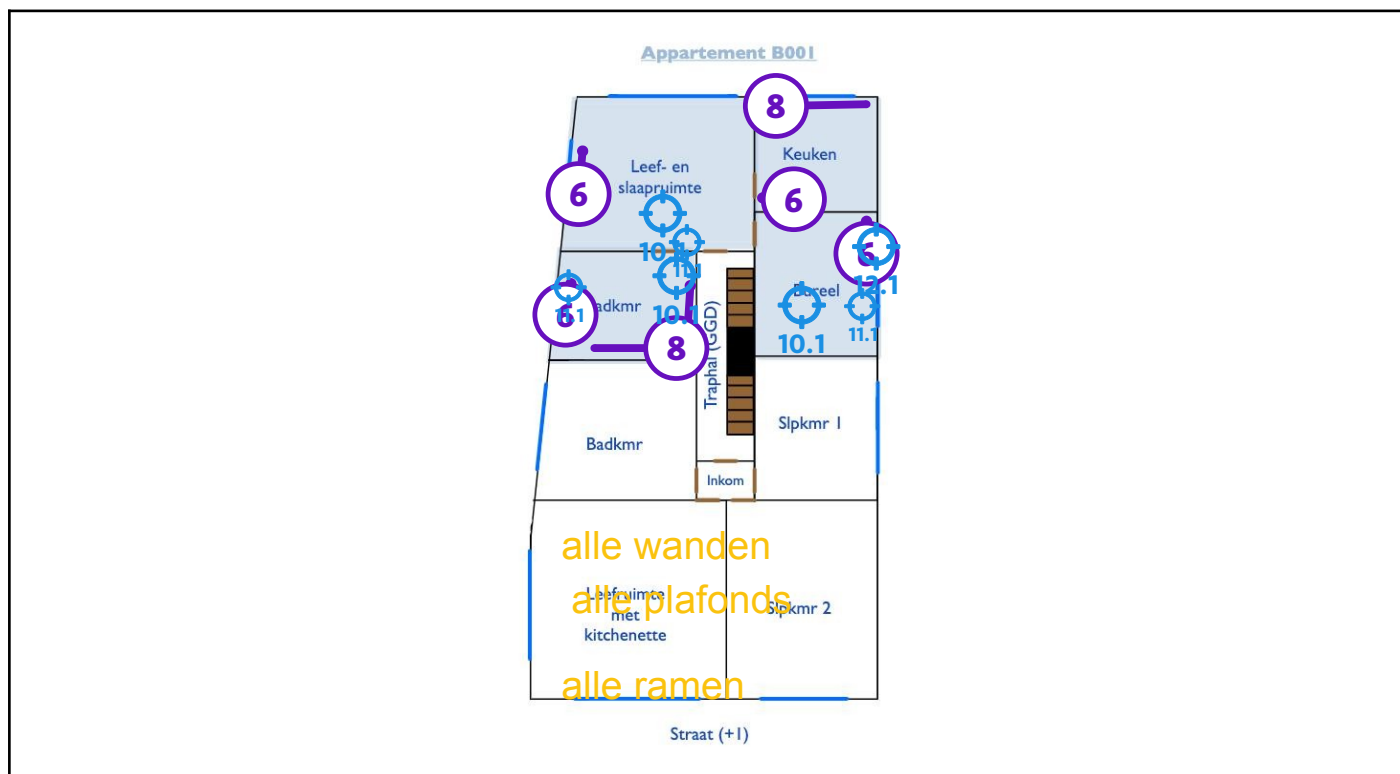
Appartement B001

8

Leef- en slaapruimte

6

Keuken

6

10.1

10.1

6

12.1

11.1

6

Badkmr

10.1

Bureel

10.1

11.1

8

Traphal (GGD)

Badkmr

Slpkmr 1

Inkom

alle wanden

Leefruimte met kitchenette

alle plafonds

Slpkmr 2

alle ramen

Straat (+1)